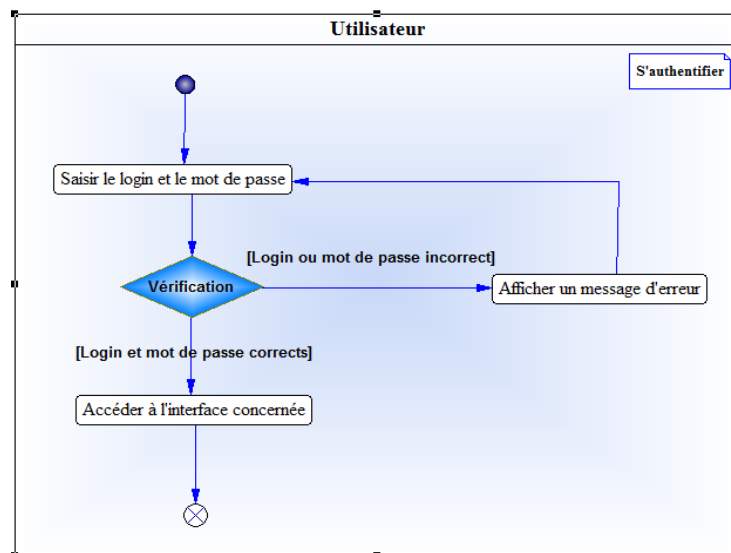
Utilisateur

S'authentifier

Saisir le login et le mot de passe

[Login ou mot de passe incorrect]

Vérification

Afficher un message d'erreur

[Login et mot de passe corrects]

Accéder à l'interface concernée